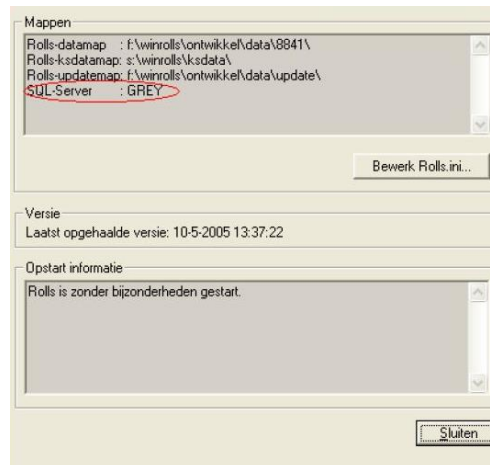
Mappen

Rolls-datamap : f:\winrolls\ontwikkel\data\8841\
Rolls-ksdatamap: s:\winrolls\ksdata\
Rolls-updatemap: f:\winrolls\ontwikkel\data\update\
SQL-Server : GREY

Bewerk Rolls.ini...

Versie

Laatst opgehaalde versie: 10-5-2005 13:37:22

Opstart informatie

Rolls is zonder bijzonderheden gestart.

Sluiten